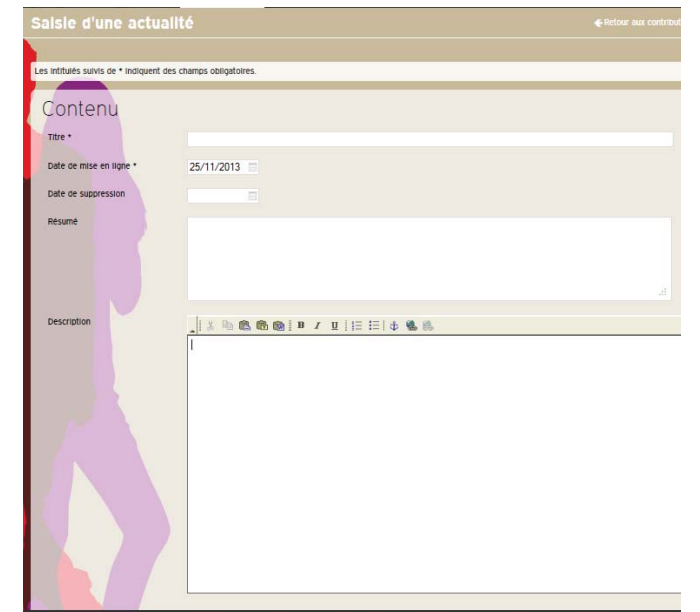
Saisie d'une actualité

Retour aux contribut

Les intitulés suivis de * indiquent des champs obligatoires.

Contenu

Titre *

Date de mise en ligne *

25/11/2013

Date de suppression

Résumé

Description

B I U